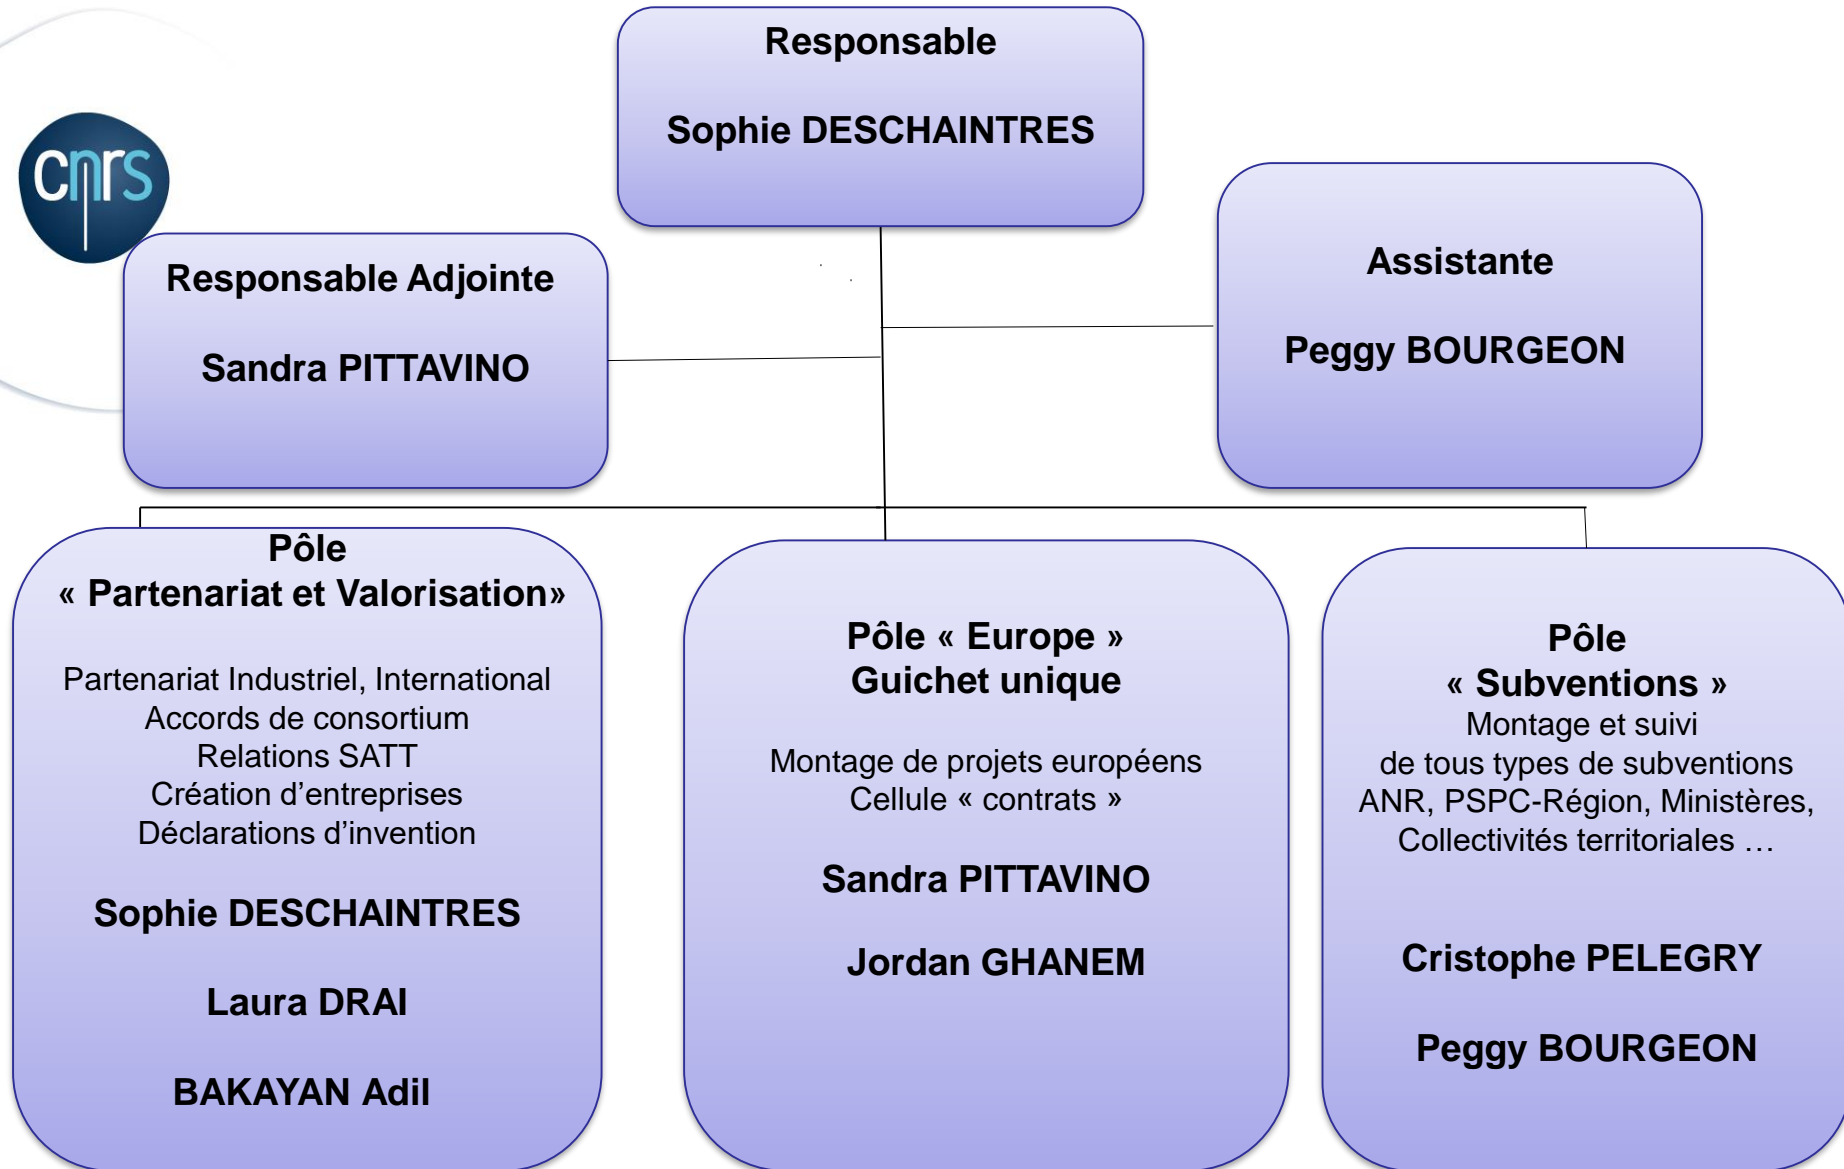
cnrs

Responsable

Sophie DESCHAINTRES

Responsable Adjointe

Sandra PITTAVINO

Assistante

Peggy BOURGEON

Pôle
« Partenariat et Valorisation»

Partenariat Industriel, International
Accords de consortium
Relations SATT
Création d'entreprises
Déclarations d'invention

Sophie DESCHAINTRES

Laura DRAI

BAKAYAN Adil

Pôle « Europe »
Guichet unique

Montage de projets européens
Cellule « contrats »

Sandra PITTAVINO

Jordan GHANEM

Pôle
« Subventions »
Montage et suivi
de tous types de subventions
ANR, PSPC-Région, Ministères,
Collectivités territoriales …

Cristophe PELEGRY

Peggy BOURGEON